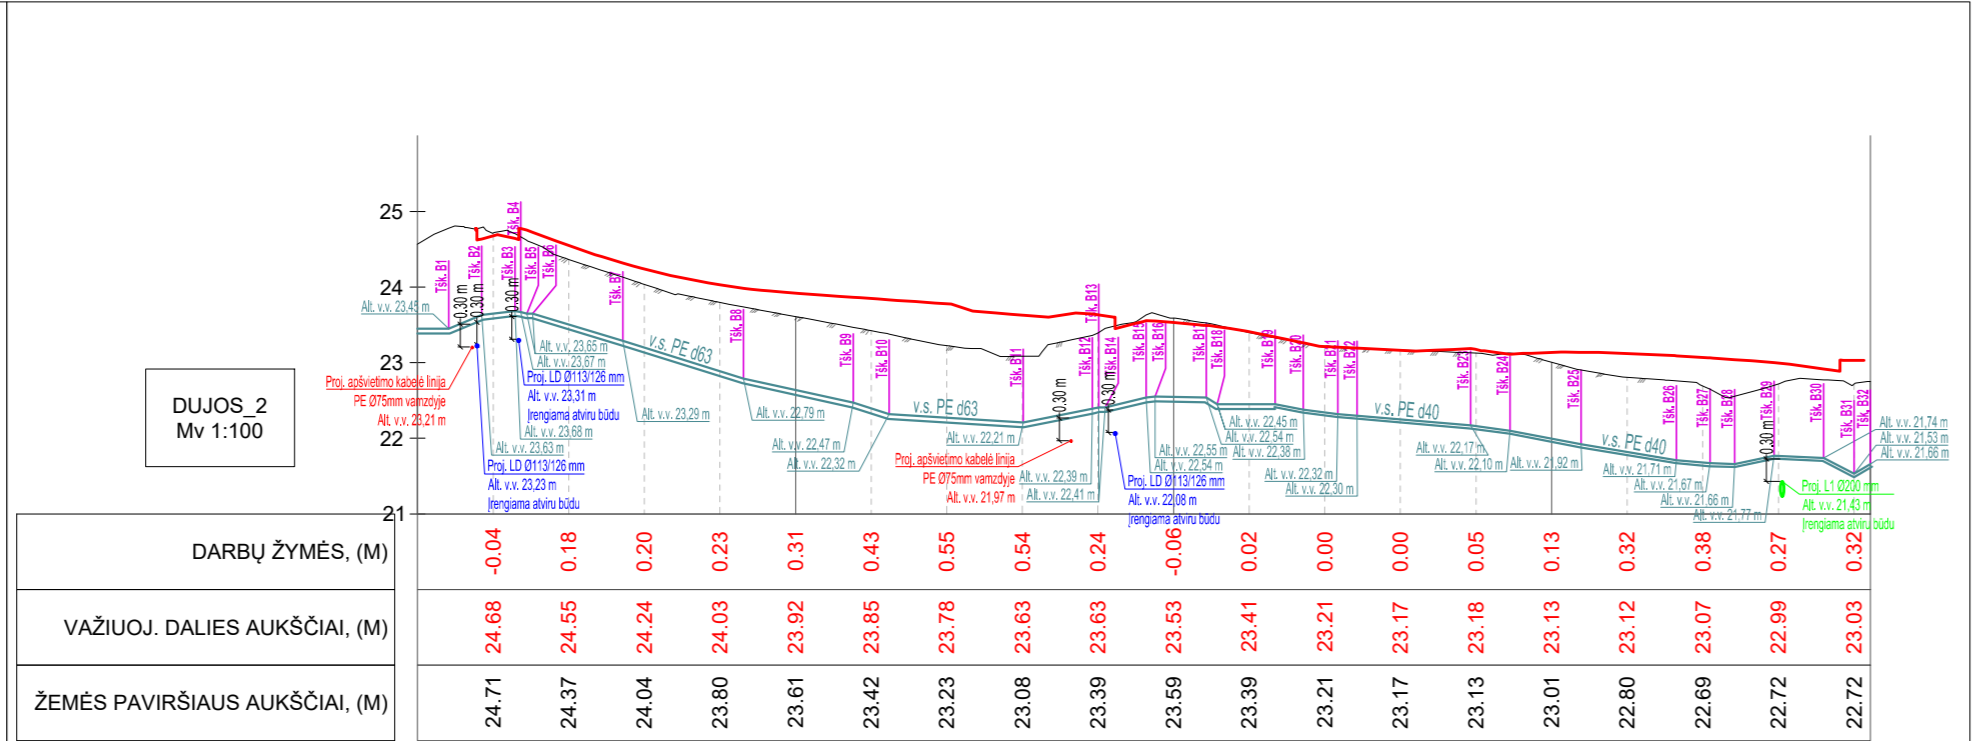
DUJOS_2
Mv 1:100

25
24
23
22
21

Tšk. B1
Tšk. B2
Tšk. B3
Tšk. B4
Tšk. B5
Tšk. B6
Tšk. B7
Tšk. B8
Tšk. B9
Tšk. B10
Tšk. B11
Tšk. B12
Tšk. B13
Tšk. B14
Tšk. B15
Tšk. B16
Tšk. B17
Tšk. B18
Tšk. B19
Tšk. B20
Tšk. B21
Tšk. B22
Tšk. B23
Tšk. B24
Tšk. B25
Tšk. B26
Tšk. B27
Tšk. B28
Tšk. B29
Tšk. B30
Tšk. B31
Tšk. B32

Alt. v.v. 23,45 m
0.30 m
0.30 m
0.30 m
Proj. apšvietimo kabelė linija PE Ø75mm vamzdyje Alt. v.v. 23,21 m
Alt. v.v. 23,65 m
Alt. v.v. 23,67 m
Proj. LD Ø113/126 mm
Alt. v.v. 23,31 m
Įrengiama atviru būdu
Alt. v.v. 23,68 m
Alt. v.v. 23,63 m
Proj. LD Ø113/126 mm
Alt. v.v. 23,23 m
Įrengiama atviru būdu
v.s. PE d63
Alt. v.v. 23,29 m
Alt. v.v. 22,79 m
Alt. v.v. 22,47 m
Alt. v.v. 22,32 m
v.s. PE d63
Alt. v.v. 22,21 m
Proj. apšvietimo kabelė linija PE Ø75mm vamzdyje Alt. v.v. 21,97 m
0.30 m
0.30 m
Alt. v.v. 22,39 m
Alt. v.v. 22,41 m
Proj. LD Ø113/126 mm
Alt. v.v. 22,08 m
Įrengiama atviru būdu
Alt. v.v. 22,55 m
Alt. v.v. 22,54 m
Alt. v.v. 22,45 m
Alt. v.v. 22,54 m
Alt. v.v. 22,38 m
Alt. v.v. 22,32 m
Alt. v.v. 22,30 m
v.s. PE d40
Alt. v.v. 22,17 m
Alt. v.v. 22,10 m
Alt. v.v. 21,92 m
v.s. PE d40
Alt. v.v. 21,71 m
Alt. v.v. 21,67 m
Alt. v.v. 21,66 m
Alt. v.v. 21,77 m
0.30 m
Proj. L1 Ø200 mm
Alt. v.v. 21,43 m
Įrengiama atviru būdu
Alt. v.v. 21,74 m
Alt. v.v. 21,53 m
Alt. v.v. 21,66 m

| DARBŲ ŽYMĖS, (M) | -0.04 | 0.18 | 0.20 | 0.23 | 0.31 | 0.43 | 0.55 | 0.54 | 0.24 | -0.06 | 0.02 | 0.00 | 0.00 | 0.05 | 0.13 | 0.32 | 0.38 | 0.27 | 0.32 |
|---|---|---|---|---|---|---|---|---|---|---|---|---|---|---|---|---|---|---|---|
| VAŽIUOJ. DALIES AUKŠČIAI, (M) | 24.68 | 24.55 | 24.24 | 24.03 | 23.92 | 23.85 | 23.78 | 23.63 | 23.63 | 23.53 | 23.41 | 23.21 | 23.17 | 23.18 | 23.13 | 23.12 | 23.07 | 22.99 | 23.03 |
| ŽEMĖS PAVIRŠIAUS AUKŠČIAI, (M) | 24.71 | 24.37 | 24.04 | 23.80 | 23.61 | 23.42 | 23.23 | 23.08 | 23.39 | 23.59 | 23.39 | 23.21 | 23.17 | 23.13 | 23.01 | 22.80 | 22.69 | 22.72 | 22.72 |